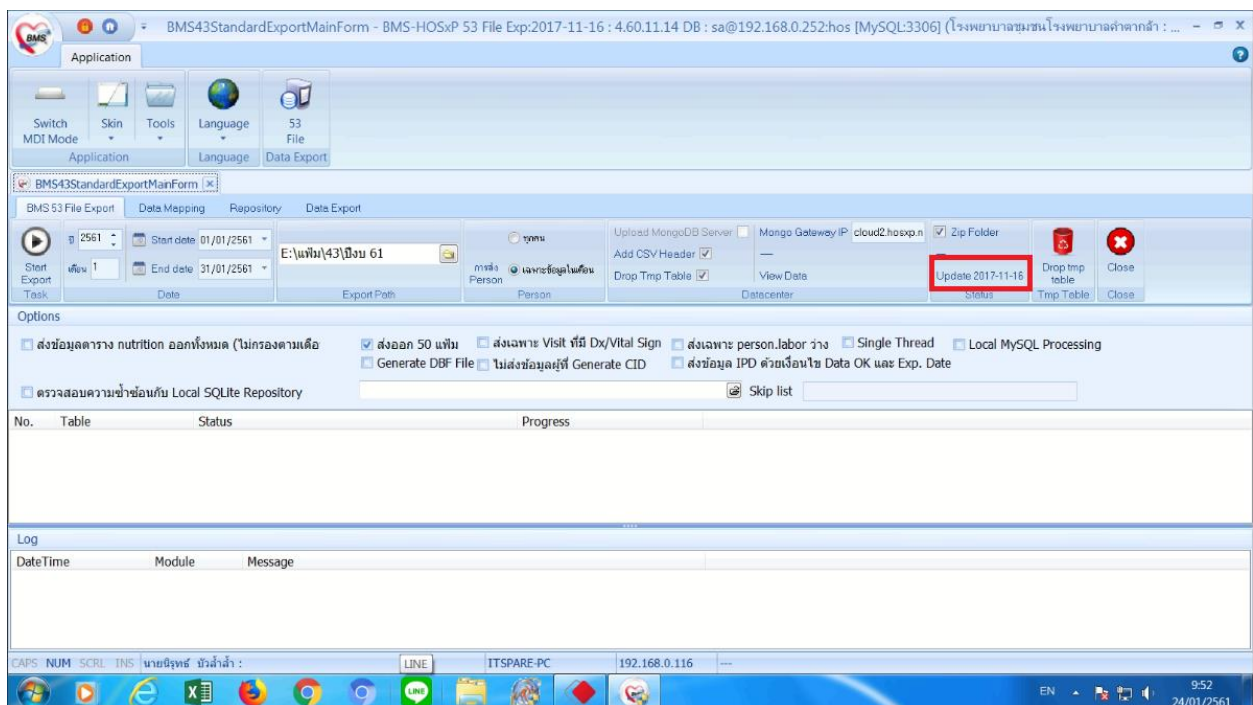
BMS43StandardExportMainForm - BMS-HOSxP 53 File Exp:2017-11-16 : 4.60.11.14 DB : sa@192.168.0.252:hos [MySQL:3306] (โรงพยาบาลชุมชนโรงพยาบาลคำตากล้า : ...

Application

Switch MDI Mode
Skin
Tools
Application
Language
Language
53 File
Data Export

BMS43StandardExportMainForm

BMS 53 File Export
Data Mapping
Repository
Data Export

Start Export
Task
ปี 2561
เดือน 1
Start date 01/01/2561
End date 31/01/2561
Date
E:\แฟ้ม\43\ปีงบ 61
Export Path
ทุกคน
การส่ง Person
เฉพาะข้อมูลในเดือน
Person
Upload MongoDB Server
Add CSV Header
Drop Tmp Table
Mongo Gateway IP cloud2.hosxp.n
View Data
Datacenter
Zip Folder
Update 2017-11-16
Status
Drop tmp table
Tmp Table
Close
Close

Options

ส่งข้อมูลตาราง nutrition ออกทั้งหมด (ไม่กรองตามเดือ
ส่งออก 50 แฟ้ม
Generate DBF File
ส่งเฉพาะ Visit ที่มี Dx/Vital Sign
ไม่ส่งข้อมูลผู้ที่ Generate CID
ส่งเฉพาะ person.labor ว่าง
ส่งข้อมูล IPD ด้วยเงื่อนไข Data OK และ Exp. Date
Single Thread
Local MySQL Processing
ตรวจสอบความซ้ำซ้อนกับ Local SQLite Repository
Skip list

| No. | Table | Status | Progress |
|---|---|---|---|

Log

| DateTime | Module | Message |
|---|---|---|

CAPS NUM SCRL INS นายนิรุทธ์ บัวลำล้า :
LINE
ITSPARE-PC
192.168.0.116
---

EN
9:52
24/01/2561